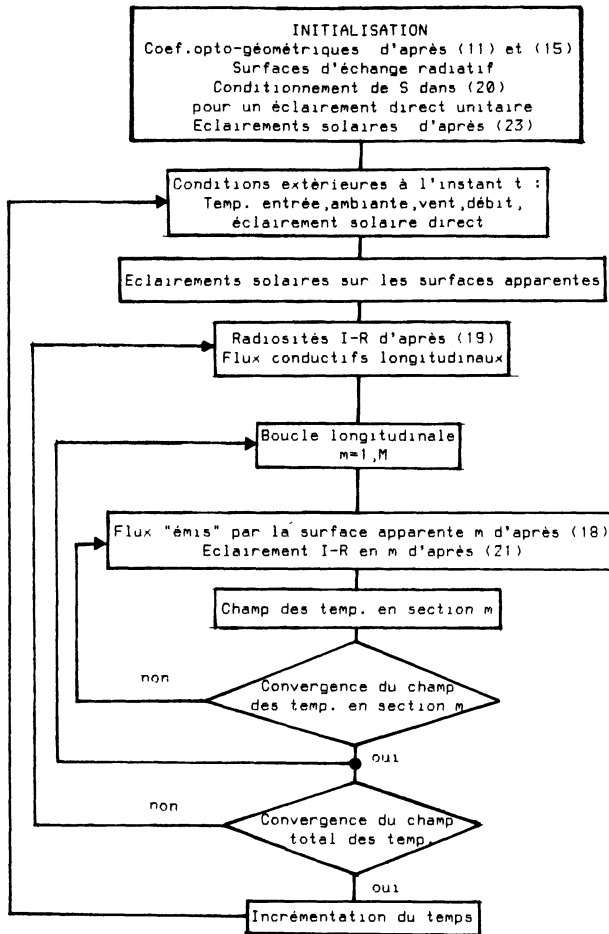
INITIALISATION
Coef.opto-géométriques d'après (11) et (15)
Surfaces d'échange radiatif
Conditionnement de S dans (20)
pour un éclairement direct unitaire
Eclairements solaires d'après (23)

Conditions extérieures à l'instant t :
Temp. entrée,ambiante,vent,débit,
éclairement solaire direct

Eclairements solaires sur les surfaces apparentes

Radiosités I-R d'après (19)
Flux conductifs longitudinaux

Boucle longitudinale
m=1,M

Flux "émis" par la surface apparente m d'après (18)
Eclairement I-R en m d'après (21)

Champ des temp. en section m

Convergence du champ
des temp. en section m

non

oui

Convergence du champ
total des temp.

non

oui

Incrémentation du temps